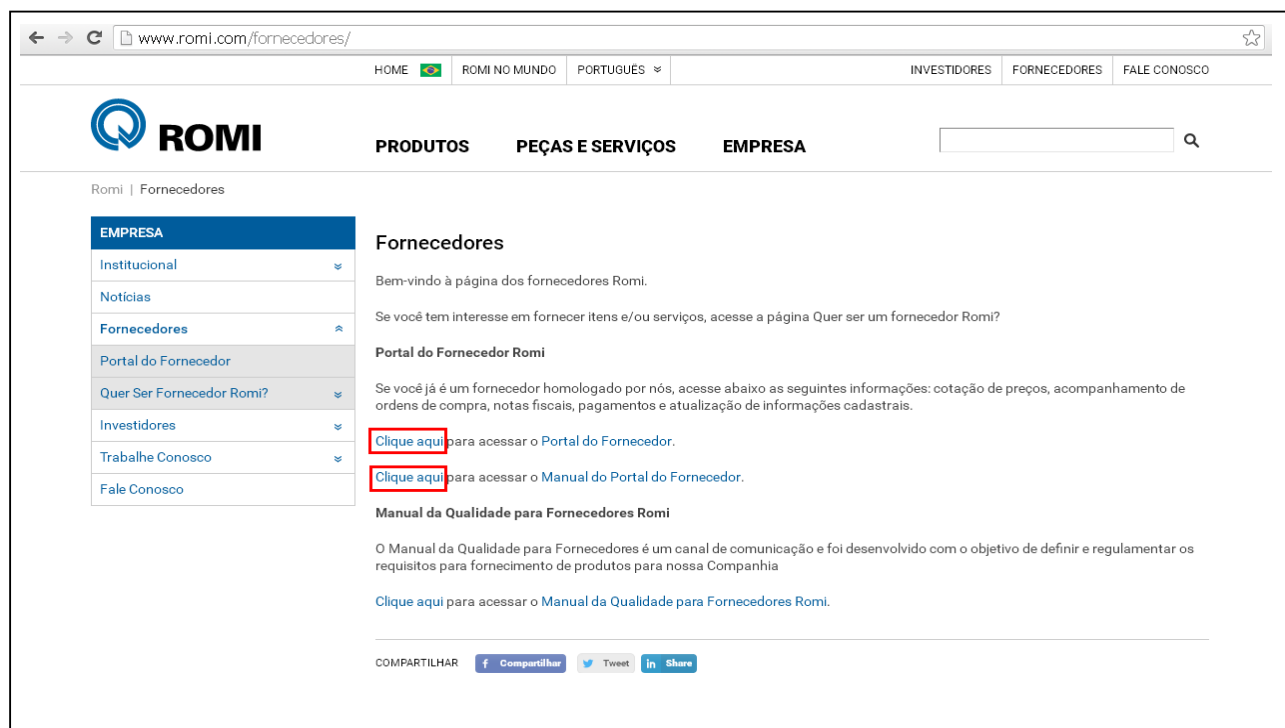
www.romi.com/fornecedores/

HOME | ROMI NO MUNDO | PORTUGUÊS | INVESTIDORES | FORNECEDORES | FALE CONOSCO

ROMI

PRODUTOS PEÇAS E SERVIÇOS EMPRESA

Romi | Fornecedores

EMPRESA
Institucional
Notícias
Fornecedores
Portal do Fornecedor
Quer Ser Fornecedor Romi?
Investidores
Trabalhe Conosco
Fale Conosco

Fornecedores

Bem-vindo à página dos fornecedores Romi.

Se você tem interesse em fornecer itens e/ou serviços, acesse a página Quer ser um fornecedor Romi?

Portal do Fornecedor Romi

Se você já é um fornecedor homologado por nós, acesse abaixo as seguintes informações: cotação de preços, acompanhamento de ordens de compra, notas fiscais, pagamentos e atualização de informações cadastrais.

Clique aqui para acessar o Portal do Fornecedor.

Clique aqui para acessar o Manual do Portal do Fornecedor.

Manual da Qualidade para Fornecedores Romi

O Manual da Qualidade para Fornecedores é um canal de comunicação e foi desenvolvido com o objetivo de definir e regulamentar os requisitos para fornecimento de produtos para nossa Companhia

Clique aqui para acessar o Manual da Qualidade para Fornecedores Romi.

COMPARTILHAR Compartilhar Tweet Share